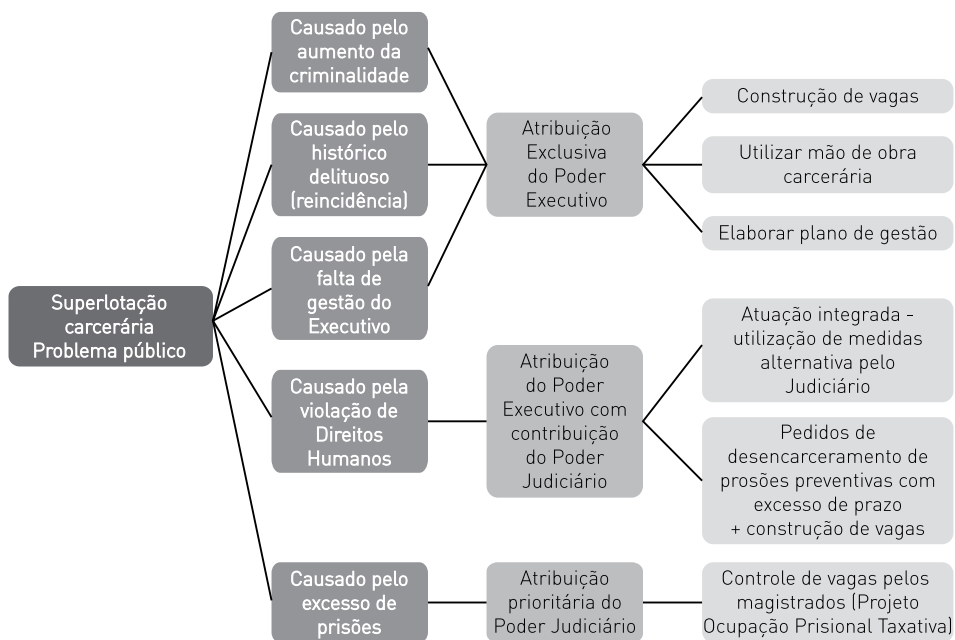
Superlotação carcerária Problema público

Causado pelo aumento da criminalidade

Causado pelo histórico delituoso (reincidência)

Causado pela falta de gestão do Executivo

Causado pela violação de Direitos Humanos

Causado pelo excesso de prisões

Atribuição Exclusiva do Poder Executivo

Atribuição do Poder Executivo com contribuição do Poder Judiciário

Atribuição prioritária do Poder Judiciário

Construção de vagas

Utilizar mão de obra carcerária

Elaborar plano de gestão

Atuação integrada - utilização de medidas alternativa pelo Judiciário

Pedidos de desencarceramento de prosões preventivas com excesso de prazo + construção de vagas

Controle de vagas pelos magistrados (Projeto Ocupação Prisional Taxativa)